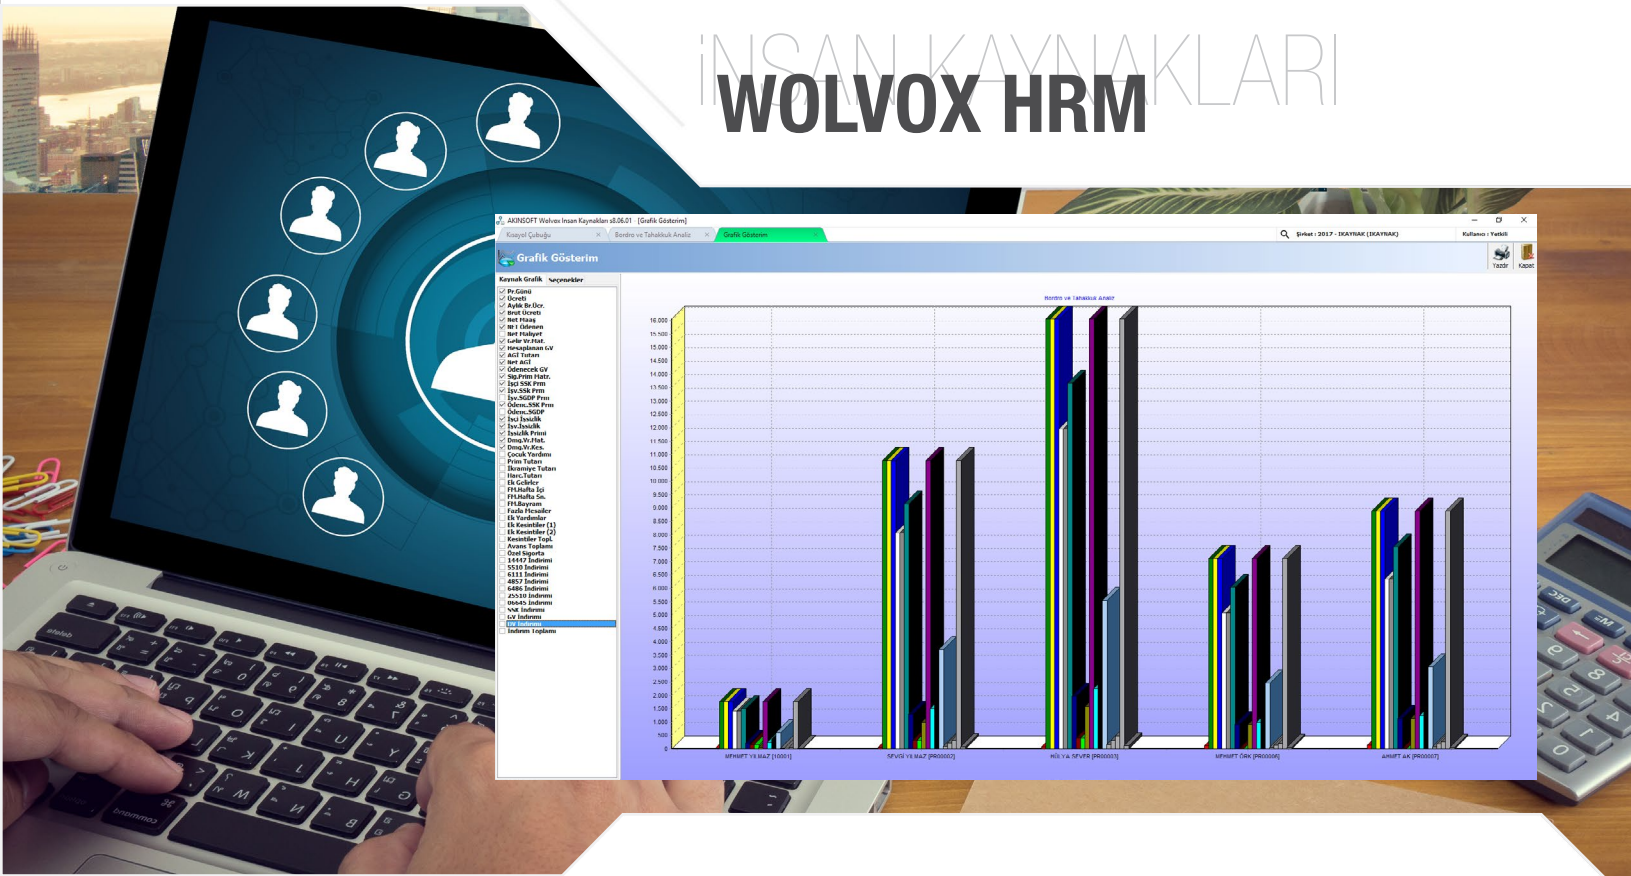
İNSAN KAYNAKLARI
WOLVOX HRM

AKINSOFT Wolvox İnsan Kaynakları v8.06.01 - [Grafik Gösterim]
Kısayol Çubuğu
Bordro ve Tahakkuk Analiz
Grafik Gösterim
Şirket : 2017 - IKAYNAK (IKAYNAK)
Kullanıcı : Yetkili
Grafik Gösterim
Yazdır
Kapat
Kaynak Grafik
Seçenekler
Pr.Günü
Ücreti
Aylık Br.Ücr.
Brüt Ücreti
Net Maaş
Net Ödenen
Net Maliyet
Gelir Vr.Mat.
Hesaplanan GV
AGİ Tutarı
Net AGİ
Ödenecek GV
Sig.Prim Matr.
İşçi SSK Prm
İşv.SSK Prm
İşv.SGDP Prm
Ödem.SSK Prm
Ödem.SGDP
İşçi İşsizlik
İşv.İşsizlik
İşsizlik Primi
Dmg.Vr.Mat.
Dmg.Vr.Kes.
Çocuk Yardımı
Prim Tutarı
İkramiye Tutarı
Harc.Tutarı
Ek Gelirler
FM.Hafta İçi
FM.Hafta Sn.
FM.Bayram
Fazla Mesailer
Ek Yardımlar
Ek Kesintiler (1)
Ek Kesintiler (2)
Kesintiler Topl.
Avans Toplamı
Özel Sigorta
14447 İndirimi
5510 İndirimi
6111 İndirimi
4857 İndirimi
6486 İndirimi
25510 İndirimi
06645 İndirimi
SSK İndirimi
GV İndirimi
DV İndirimi
İndirim Toplamı
Bordro ve Tahakkuk Analiz
16.000
15.500
15.000
14.500
14.000
13.500
13.000
12.500
12.000
11.500
11.000
10.500
10.000
9.500
9.000
8.500
8.000
7.500
7.000
6.500
6.000
5.500
5.000
4.500
4.000
3.500
3.000
2.500
2.000
1.500
1.000
500
0
MEHMET YILMAZ [10001]
SEVGİ YILMAZ [PR00002]
HÜLYA SEVER [PR00003]
MEHMET ÖRK [PR00006]
AHMET AK [PR00007]